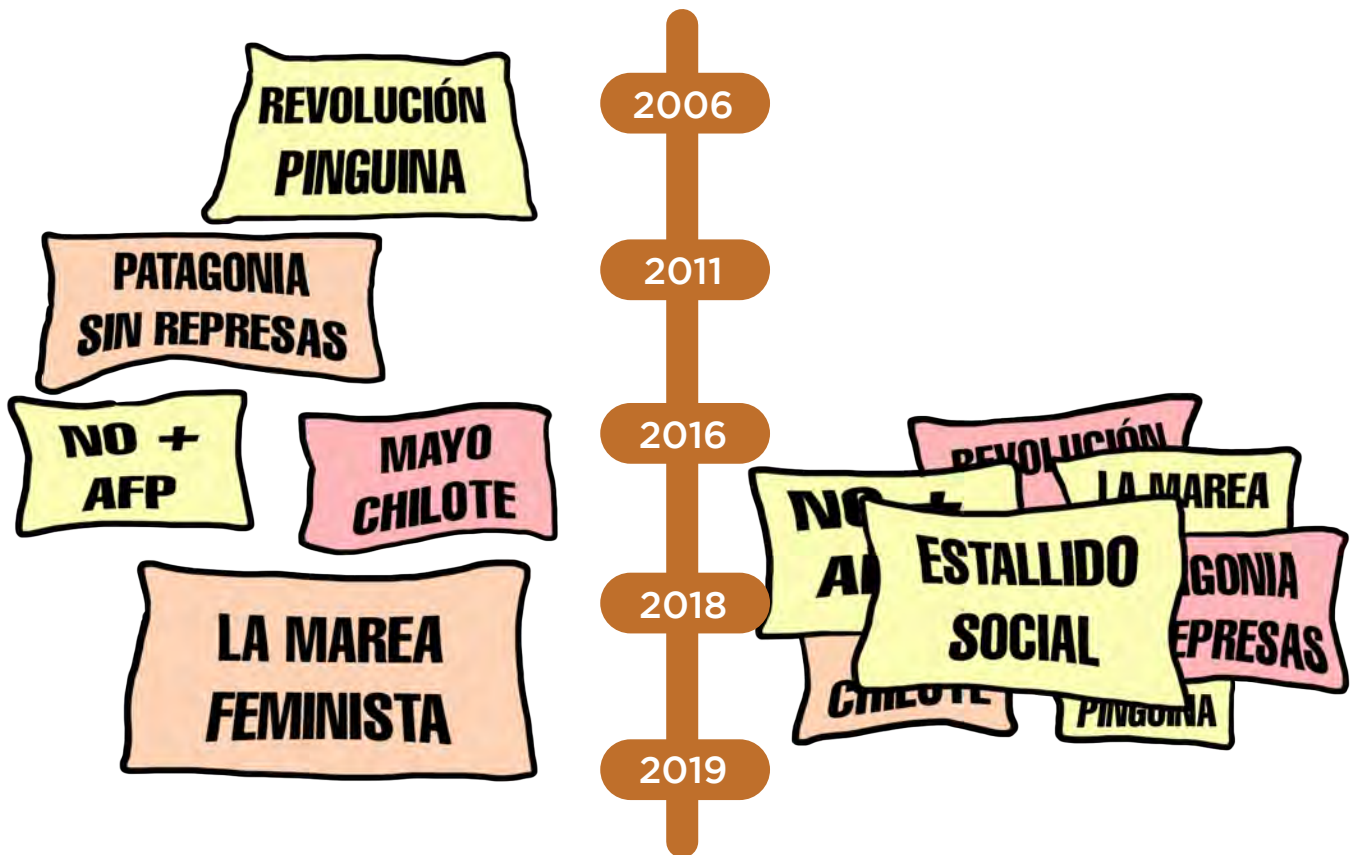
REVOLUCIÓN PINGUINA

2006

PATAGONIA SIN REPRESAS

2011

NO + AFP

MAYO CHILOTE

2016

LA MAREA FEMINISTA

2018

2019

REVOLUCIÓN

LA MAREA

NO + AF

ESTALLIDO SOCIAL

GONIA EPRESAS

CHILOTE

PINGUINA